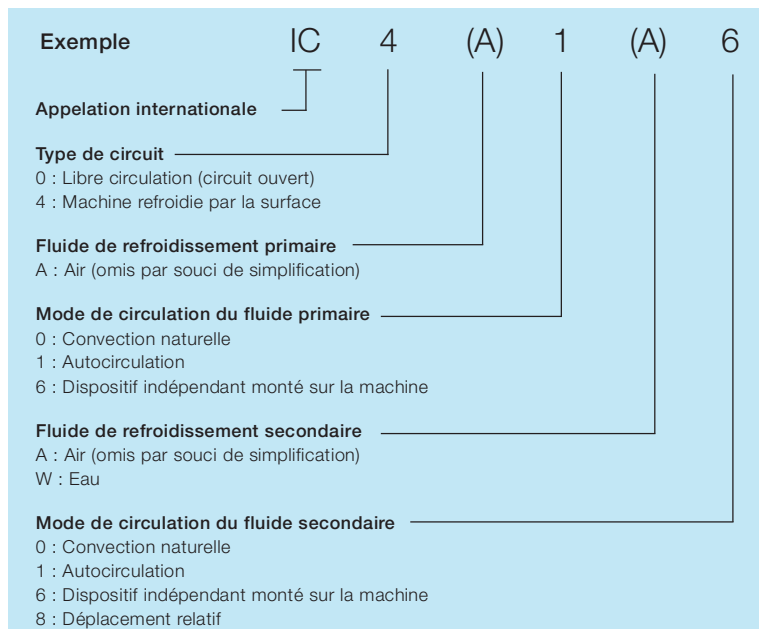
Exemple IC 4 (A) 1 (A) 6

Appelation internationale

Type de circuit
0 : Libre circulation (circuit ouvert)
4 : Machine refroidie par la surface

Fluide de refroidissement primaire
A : Air (omis par souci de simplification)

Mode de circulation du fluide primaire
0 : Convection naturelle
1 : Autocirculation
6 : Dispositif indépendant monté sur la machine

Fluide de refroidissement secondaire
A : Air (omis par souci de simplification)
W : Eau

Mode de circulation du fluide secondaire
0 : Convection naturelle
1 : Autocirculation
6 : Dispositif indépendant monté sur la machine
8 : Déplacement relatif